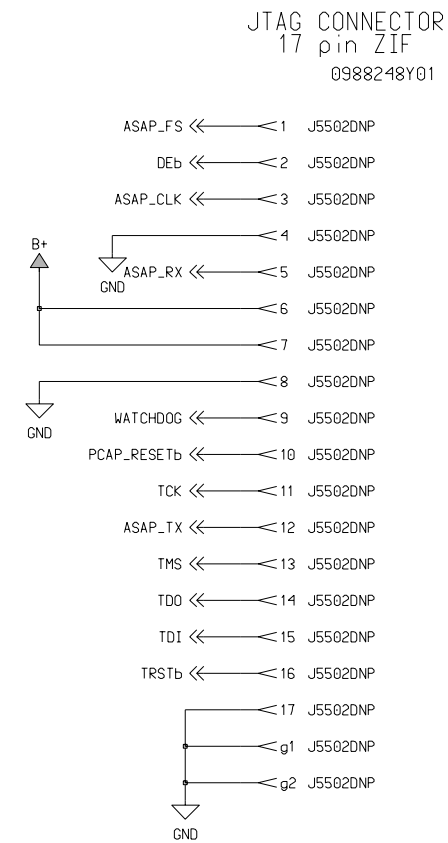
JTAG CONNECTOR
17 pin ZIF
0988248Y01

ASAP_FS 1 J5502DNP
DEb 2 J5502DNP
ASAP_CLK 3 J5502DNP
B+
4 J5502DNP
GND
ASAP_RX 5 J5502DNP
6 J5502DNP
7 J5502DNP
8 J5502DNP
GND
WATCHDOG 9 J5502DNP
PCAP_RESETb 10 J5502DNP
TCK 11 J5502DNP
ASAP_TX 12 J5502DNP
TMS 13 J5502DNP
TDO 14 J5502DNP
TDI 15 J5502DNP
TRSTb 16 J5502DNP
17 J5502DNP
g1 J5502DNP
g2 J5502DNP
GND